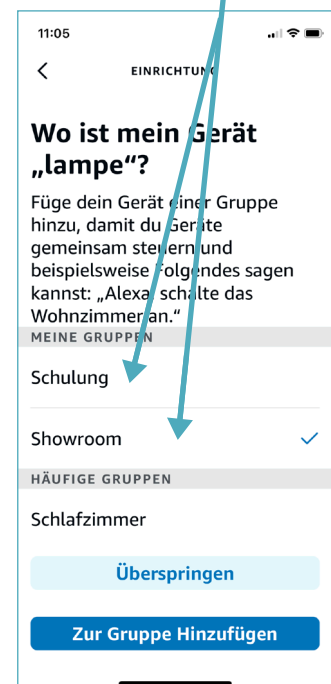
11:05

EINRICHTUNG

Wo ist mein Gerät „lampe“?

Füge dein Gerät einer Gruppe hinzu, damit du Geräte gemeinsam steuern und beispielsweise Folgendes sagen kannst: „Alexa, schalte das Wohnzimmer an.“

MEINE GRUPPEN

Schulung

Showroom

HÄUFIGE GRUPPEN

Schlafzimmer

Überspringen

Zur Gruppe Hinzufügen